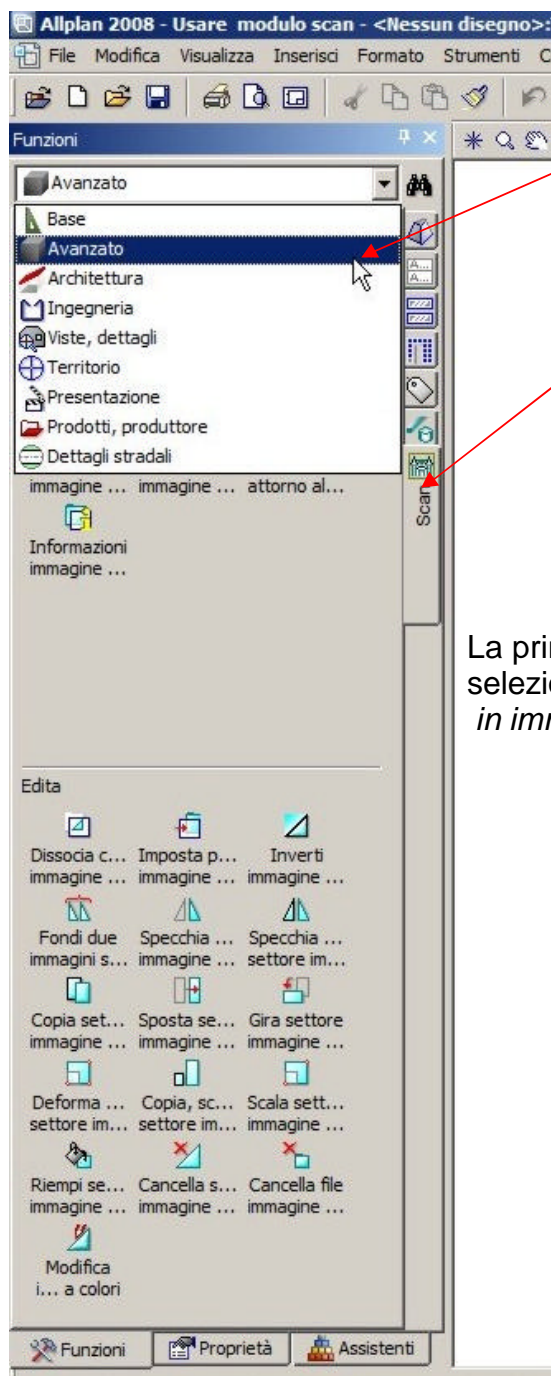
Allplan 2008 - Usare modulo scan - <Nessun disegno>:

File Modifica Visualizza Inserisci Formato Strumenti C

Funzioni

Avanzato

Base
Avanzato
Architettura
Ingegneria
Viste, dettagli
Territorio
Presentazione
Prodotti, produttore
Dettagli stradali

immagine ... immagine ... attorno al...

Informazioni immagine ...

Scan

La pri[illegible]
selezi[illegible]
in imr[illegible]

Edita

Dissocia c... immagine ...
Imposta p... immagine ...
Inverti immagine ...
Fondi due immagini s...
Specchia ... immagine ...
Specchia ... settore im...
Copia set... immagine ...
Sposta se... immagine ...
Gira settore immagine ...
Deforma ... settore im...
Copia, sc... settore im...
Scala sett... immagine ...
Riempi se... immagine ...
Cancella s... immagine ...
Cancella file immagine ...
Modifica i... a colori

Funzioni
Proprietà
Assistenti